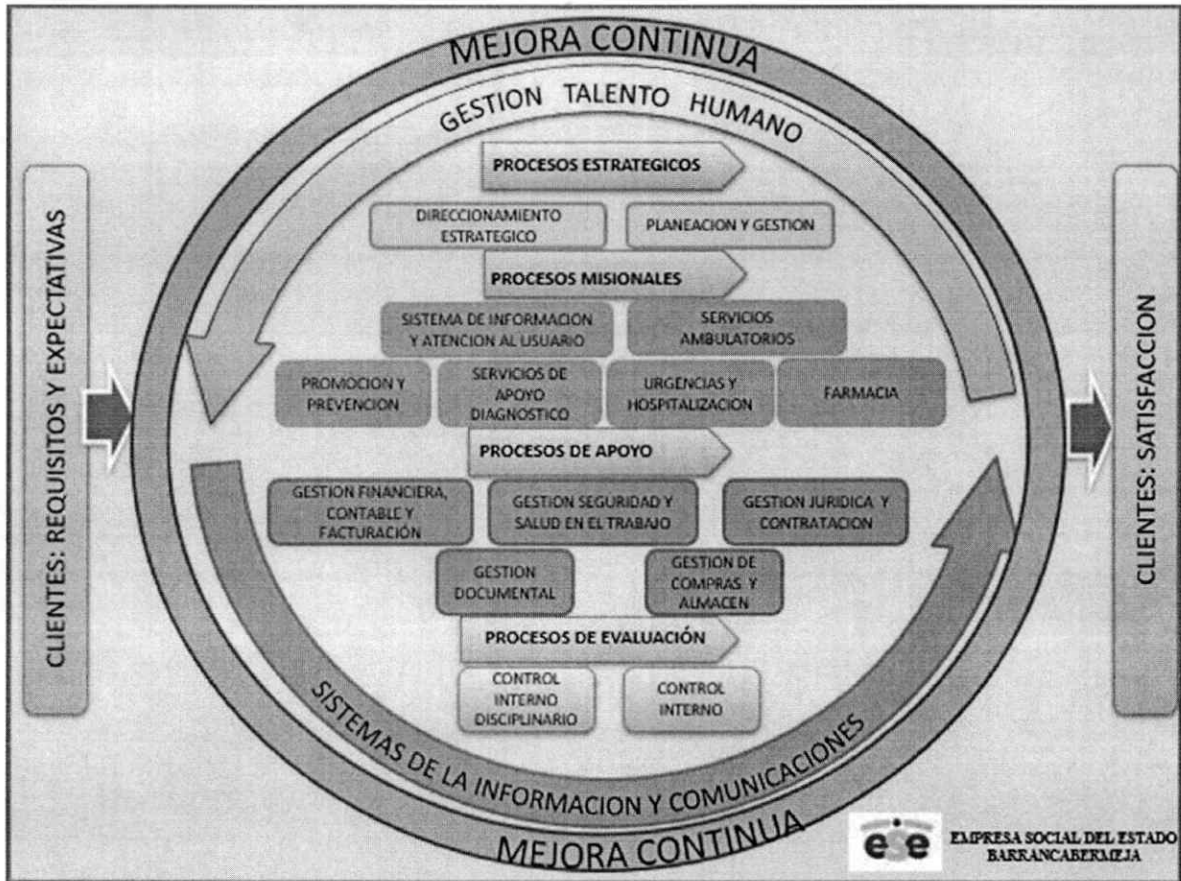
MEJORA CONTINUA

GESTION TALENTO HUMANO

CLIENTES: REQUISITOS Y EXPECTATIVAS

PROCESOS ESTRATEGICOS

DIRECCIONAMIENTO ESTRATEGICO

PLANEACION Y GESTION

PROCESOS MISIONALES

SISTEMA DE INFORMACION Y ATENCION AL USUARIO

SERVICIOS AMBULATORIOS

PROMOCION Y PREVENCION

SERVICIOS DE APOYO DIAGNOSTICO

URGENCIAS Y HOSPITALIZACION

FARMACIA

PROCESOS DE APOYO

GESTION FINANCIERA, CONTABLE Y FACTURACIÓN

GESTION SEGURIDAD Y SALUD EN EL TRABAJO

GESTION JURIDICA Y CONTRATACION

GESTION DOCUMENTAL

GESTION DE COMPRAS Y ALMACEN

PROCESOS DE EVALUACIÓN

CONTROL INTERNO DISCIPLINARIO

CONTROL INTERNO

SISTEMAS DE LA INFORMACION Y COMUNICACIONES

MEJORA CONTINUA

CLIENTES: SATISFACCION

ese

EMPRESA SOCIAL DEL ESTADO BARRANCABERMEJA